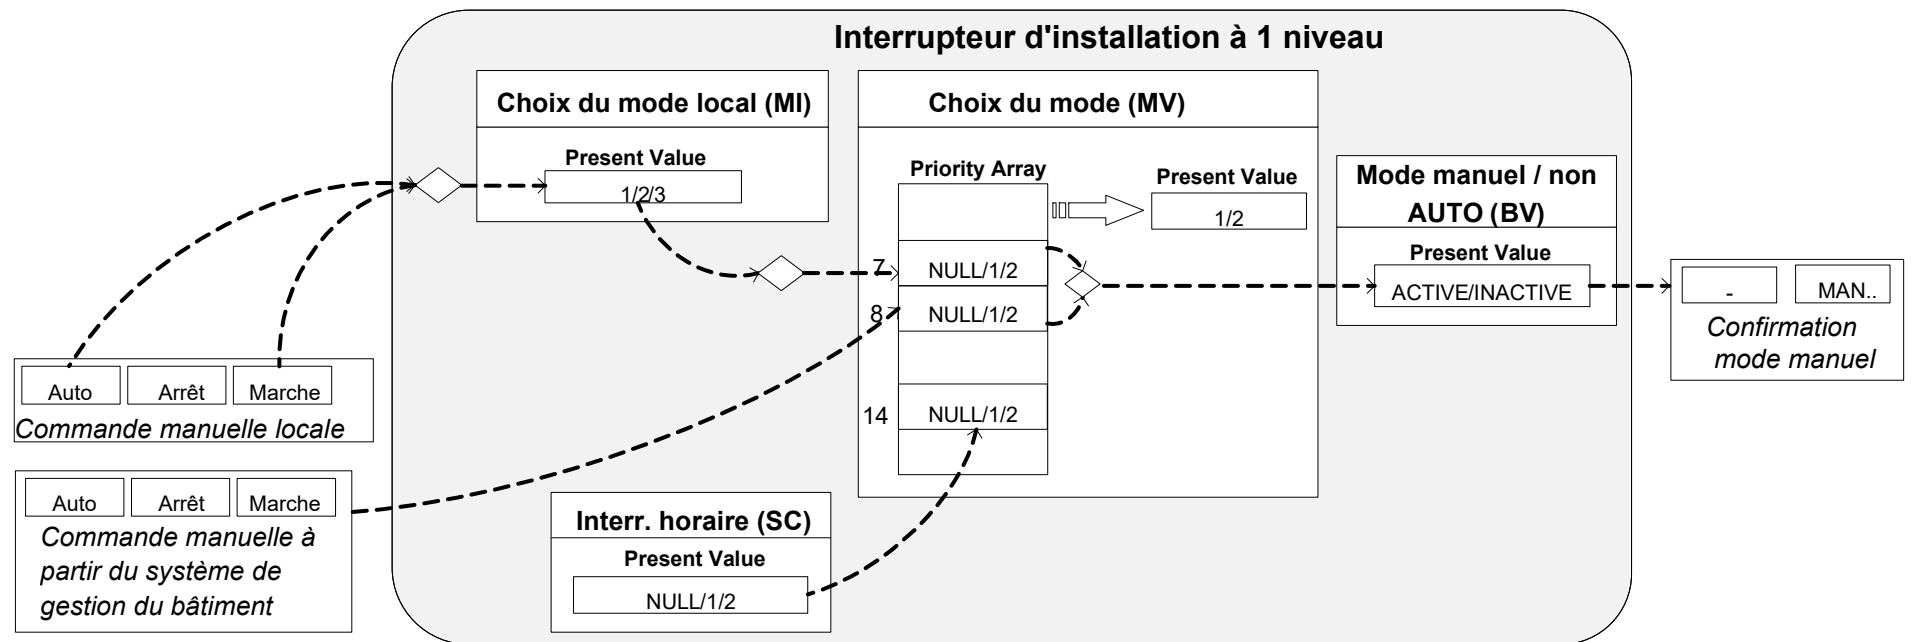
Interrupteur d'installation à 1 niveau

Choix du mode local (MI)

Present Value

1/2/3

Choix du mode (MV)

Priority Array

Present Value

1/2

7 NULL/1/2

8 NULL/1/2

14 NULL/1/2

Mode manuel / non AUTO (BV)

Present Value

ACTIVE/INACTIVE

-

MAN..

Confirmation mode manuel

Auto Arrêt Marche

Commande manuelle locale

Auto Arrêt Marche

Commande manuelle à partir du système de gestion du bâtiment

Interr. horaire (SC)

Present Value

NULL/1/2